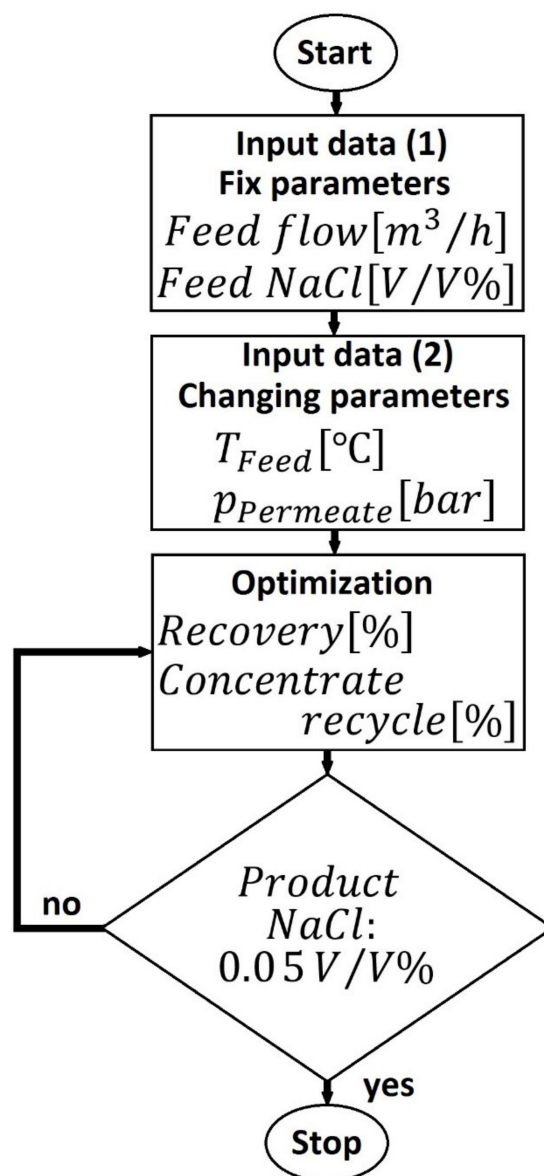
Start

Input data (1)
Fix parameters
$Feed\ flow[m^3/h]$
$Feed\ NaCl[V/V\%]$

Input data (2)
Changing parameters
$T_{Feed}[°C]$
$p_{Permeate}[bar]$

Optimization
$Recovery[\%]$
$Concentrate\ recycle[\%]$

no

$Product\ NaCl$:
$0.05\,V/V\%$

yes

Stop